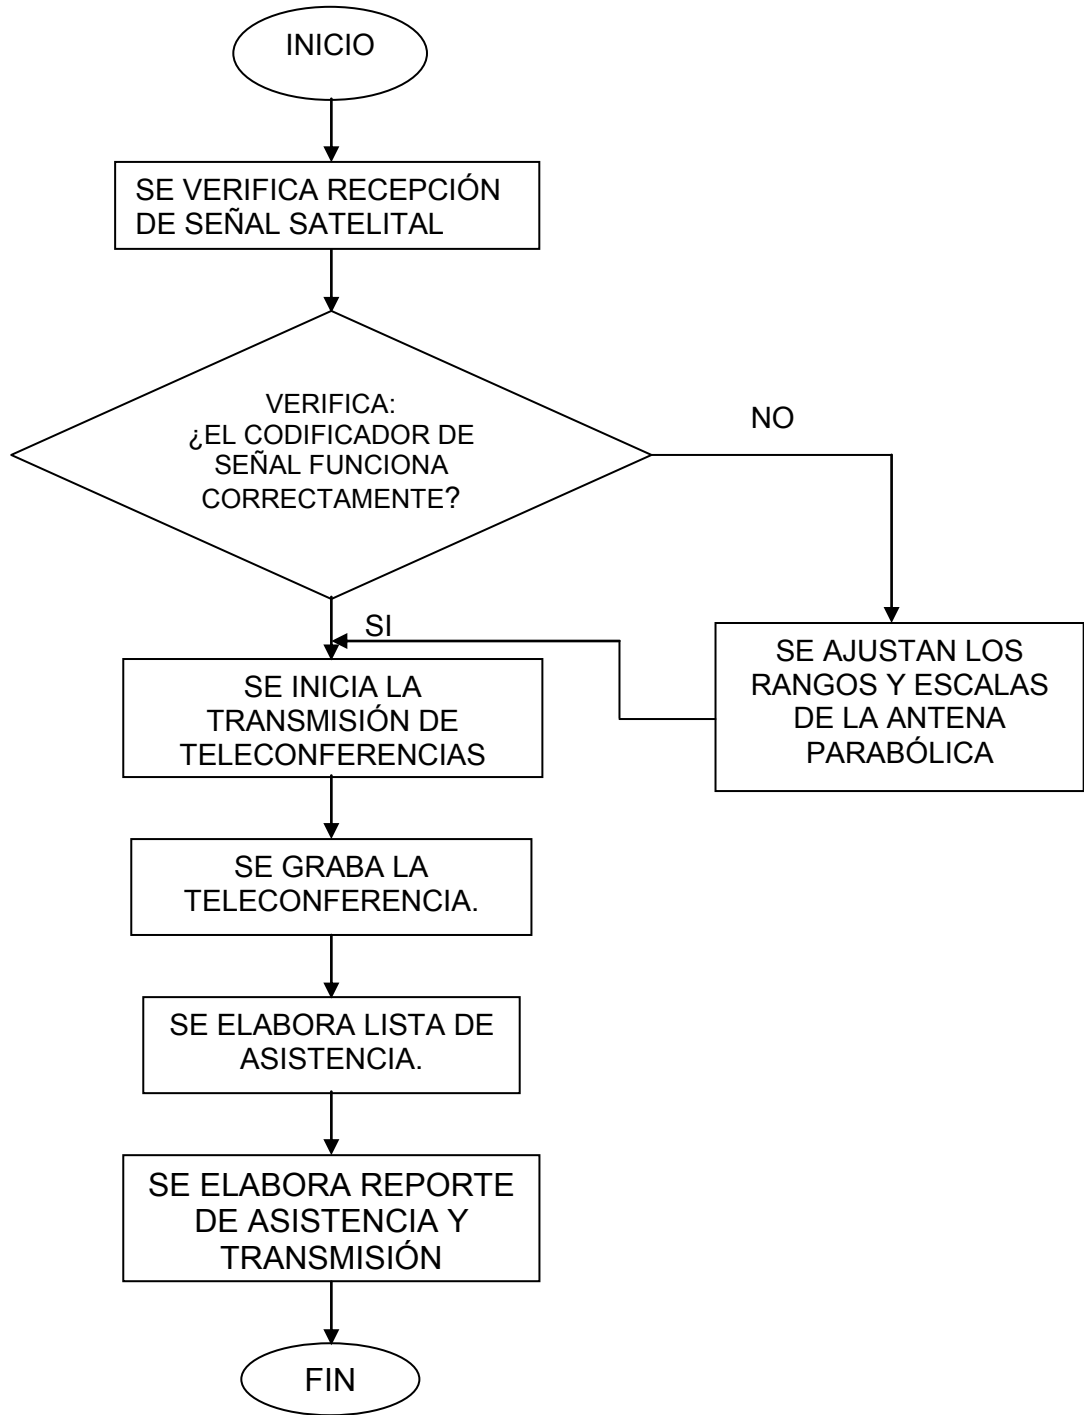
INICIO

SE VERIFICA RECEPCIÓN DE SEÑAL SATELITAL

VERIFICA:
¿EL CODIFICADOR DE SEÑAL FUNCIONA CORRECTAMENTE?

NO

SE AJUSTAN LOS RANGOS Y ESCALAS DE LA ANTENA PARABÓLICA

SI

SE INICIA LA TRANSMISIÓN DE TELECONFERENCIAS

SE GRABA LA TELECONFERENCIA.

SE ELABORA LISTA DE ASISTENCIA.

SE ELABORA REPORTE DE ASISTENCIA Y TRANSMISIÓN

FIN